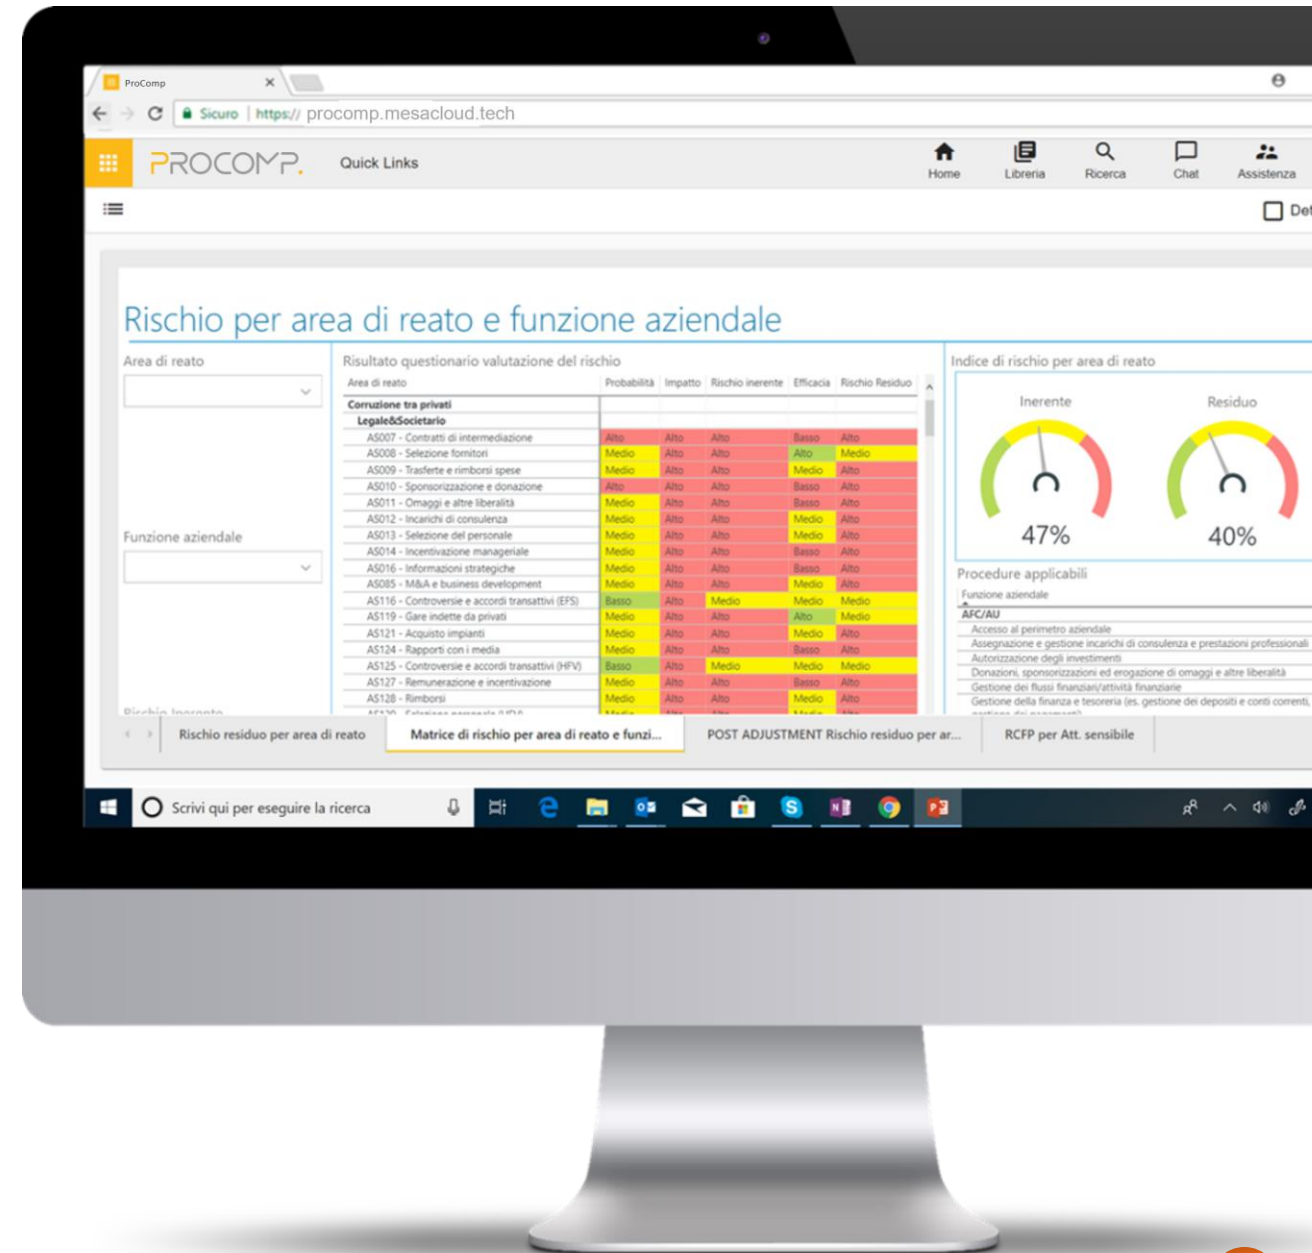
ProComp ×

Sicuro | https:// procomp.mesacloud.tech

PROCOMP. Quick Links

Home Libreria Ricerca Chat Assistenza

Det

Rischio per area di reato e funzione aziendale

Area di reato

Funzione aziendale

Risultato questionario valutazione del rischio

| Area di reato | Probabilità | Impatto | Rischio inerente | Efficacia | Rischio Residuo |
|---|---|---|---|---|---|
| Corruzione tra privati | | | | | |
| Legale&Societario | | | | | |
| AS007 - Contratti di intermediazione | Alto | Alto | Alto | Basso | Alto |
| AS008 - Selezione fornitori | Medio | Alto | Alto | Alto | Medio |
| AS009 - Trasferte e rimborsi spese | Medio | Alto | Alto | Medio | Alto |
| AS010 - Sponsorizzazione e donazione | Alto | Alto | Alto | Basso | Alto |
| AS011 - Omaggi e altre liberalità | Medio | Alto | Alto | Basso | Alto |
| AS012 - Incarichi di consulenza | Medio | Alto | Alto | Medio | Alto |
| AS013 - Selezione del personale | Medio | Alto | Alto | Medio | Alto |
| AS014 - Incentivazione manageriale | Medio | Alto | Alto | Basso | Alto |
| AS016 - Informazioni strategiche | Medio | Alto | Alto | Basso | Alto |
| AS085 - M&A e business development | Medio | Alto | Alto | Medio | Alto |
| AS116 - Controversie e accordi transattivi (EFS) | Basso | Alto | Medio | Medio | Medio |
| AS119 - Gare indette da privati | Medio | Alto | Alto | Alto | Medio |
| AS121 - Acquisto impianti | Medio | Alto | Alto | Medio | Alto |
| AS124 - Rapporti con i media | Medio | Alto | Alto | Basso | Alto |
| AS125 - Controversie e accordi transattivi (HFV) | Basso | Alto | Medio | Medio | Medio |
| AS127 - Remunerazione e incentivazione | Medio | Alto | Alto | Basso | Alto |
| AS128 - Rimborsi | Medio | Alto | Alto | Medio | Alto |

Indice di rischio per area di reato

Inerente 47%

Residuo 40%

Procedure applicabili

Funzione aziendale

AFC/AU
Accesso al perimetro aziendale
Assegnazione e gestione incarichi di consulenza e prestazioni professionali
Autorizzazione degli investimenti
Donazioni, sponsorizzazioni ed erogazione di omaggi e altre liberalità
Gestione dei flussi finanziari/attività finanziarie
Gestione della finanza e tesoreria (es. gestione dei depositi e conti correnti,

Rischio residuo per area di reato | Matrice di rischio per area di reato e funzi... | POST ADJUSTMENT Rischio residuo per ar... | RCFP per Att. sensibile

Scrivi qui per eseguire la ricerca